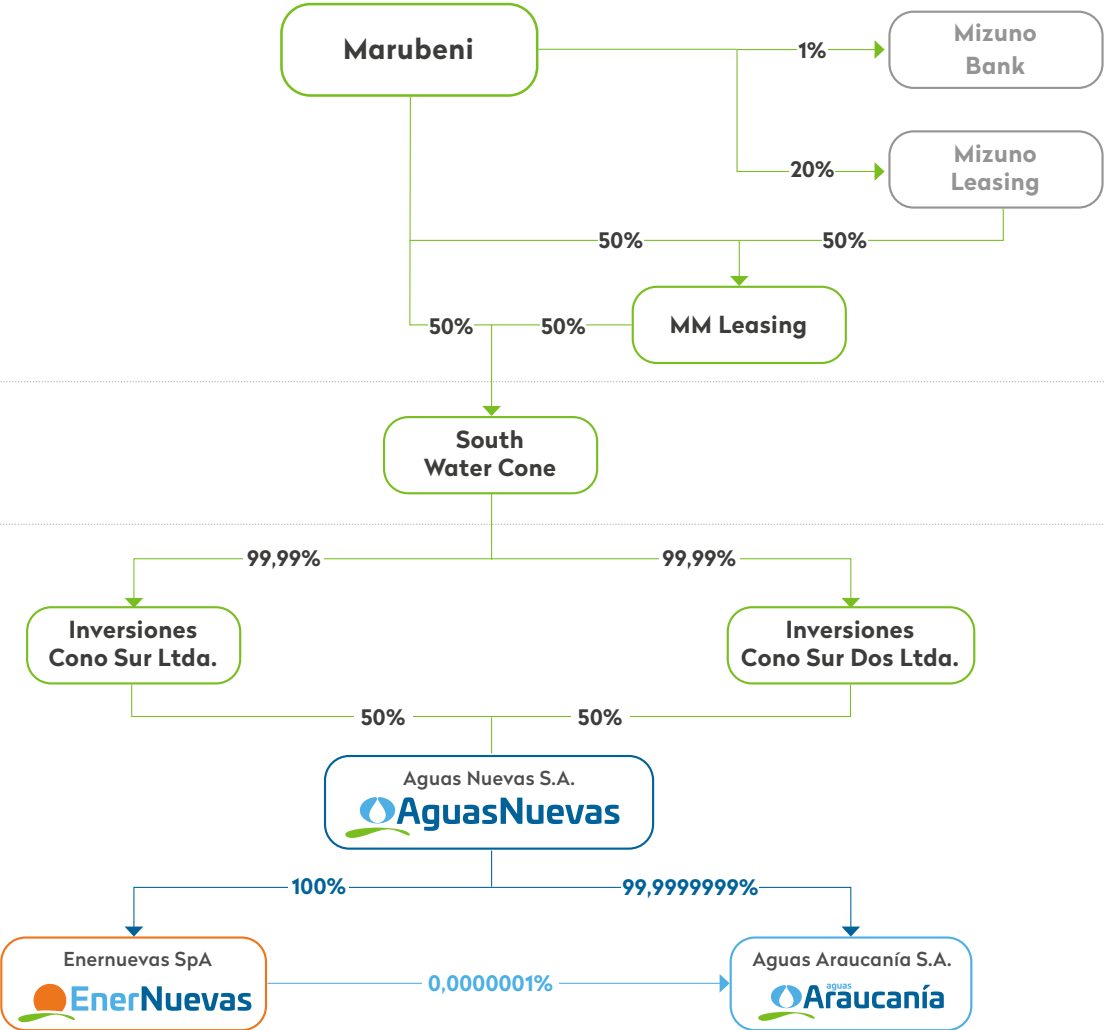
Marubeni

1%

Mizuno Bank

20%

Mizuno Leasing

50%

50%

MM Leasing

50%

50%

South Water Cone

99,99%

99,99%

Inversiones Cono Sur Ltda.

Inversiones Cono Sur Dos Ltda.

50%

50%

Aguas Nuevas S.A.

AguasNuevas

100%

99,9999999%

Enernuevas SpA

EnerNuevas

0,0000001%

Aguas Araucanía S.A.

aguas Araucanía